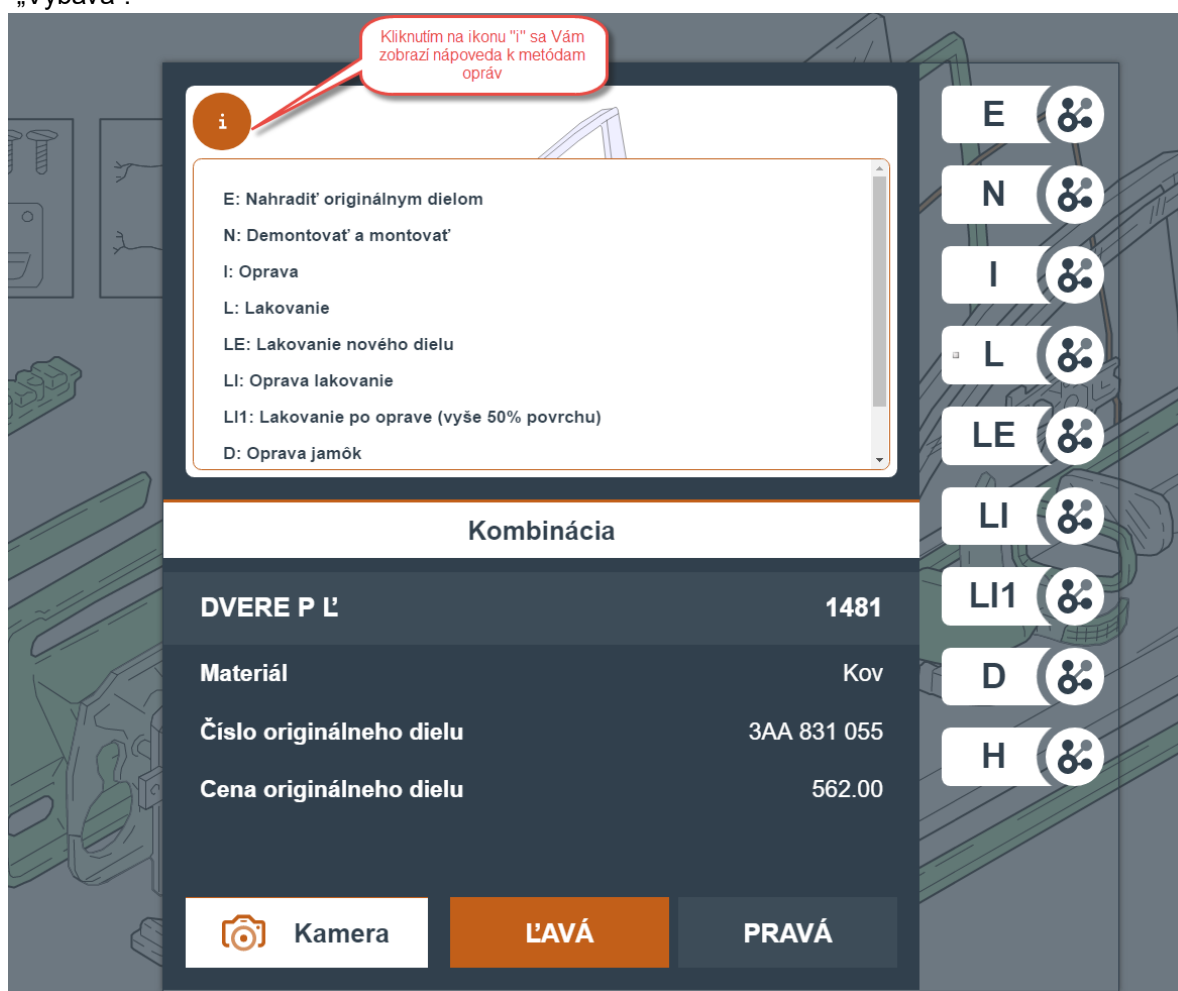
„Výbava".

Kliknutím na ikonu "i" sa Vám zobrazí nápoveda k metódam opráv

i

E: Nahradiť originálnym dielom

N: Demontovať a montovať

I: Oprava

L: Lakovanie

LE: Lakovanie nového dielu

LI: Oprava lakovanie

LI1: Lakovanie po oprave (vyše 50% povrchu)

D: Oprava jamôk

Kombinácia

DVERE P Ľ 1481

| | |
|---|---|
| Materiál | Kov |
| Číslo originálneho dielu | 3AA 831 055 |
| Cena originálneho dielu | 562.00 |

Kamera ĽAVÁ PRAVÁ

E
N
I
L
LE
LI
LI1
D
H